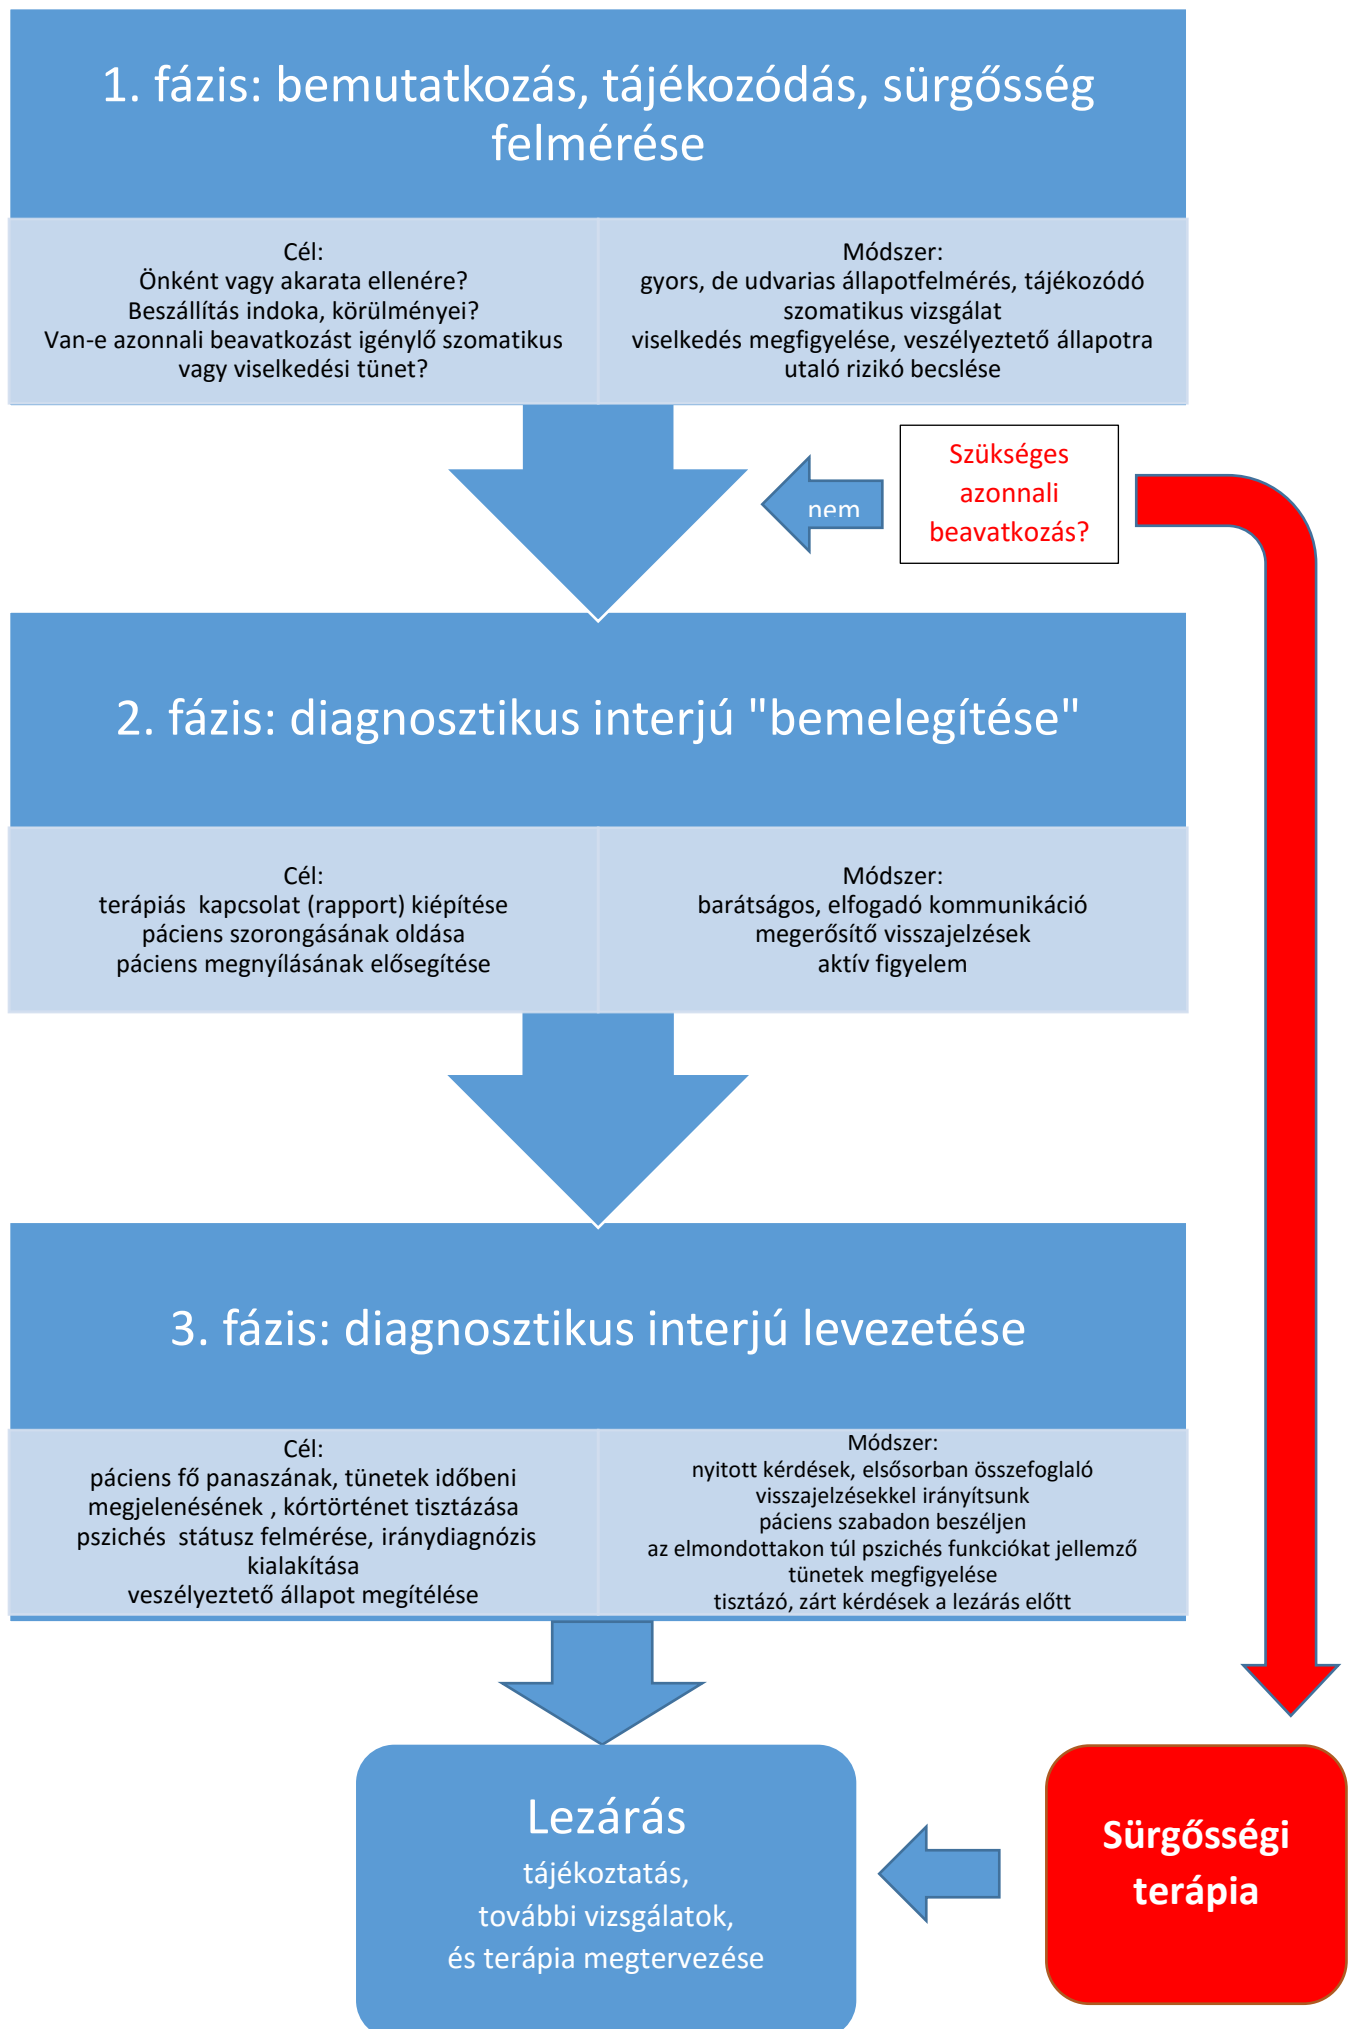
1. fázis: bemutatkozás, tájékozódás, sürgősség felmérése

Cél:
Önként vagy akarata ellenére?
Beszállítás indoka, körülményei?
Van-e azonnali beavatkozást igénylő szomatikus vagy viselkedési tünet?

Módszer:
gyors, de udvarias állapotfelmérés, tájékozódó szomatikus vizsgálat
viselkedés megfigyelése, veszélyeztető állapotra utaló rizikó becslése

nem

Szükséges azonnali beavatkozás?

2. fázis: diagnosztikus interjú "bemelegítése"

Cél:
terápiás kapcsolat (rapport) kiépítése
páciens szorongásának oldása
páciens megnyílásának elősegítése

Módszer:
barátságos, elfogadó kommunikáció
megerősítő visszajelzések
aktív figyelem

3. fázis: diagnosztikus interjú levezetése

Cél:
páciens fő panaszának, tünetek időbeni megjelenésének , kórtörténet tisztázása
pszichés státusz felmérése, iránydiagnózis kialakítása
veszélyeztető állapot megítélése

Módszer:
nyitott kérdések, elsősorban összefoglaló visszajelzésekkel irányítsunk
páciens szabadon beszéljen
az elmondottakon túl pszichés funkciókat jellemző tünetek megfigyelése
tisztázó, zárt kérdések a lezárás előtt

Lezárás
tájékoztatás,
további vizsgálatok,
és terápia megtervezése

Sürgősségi terápia